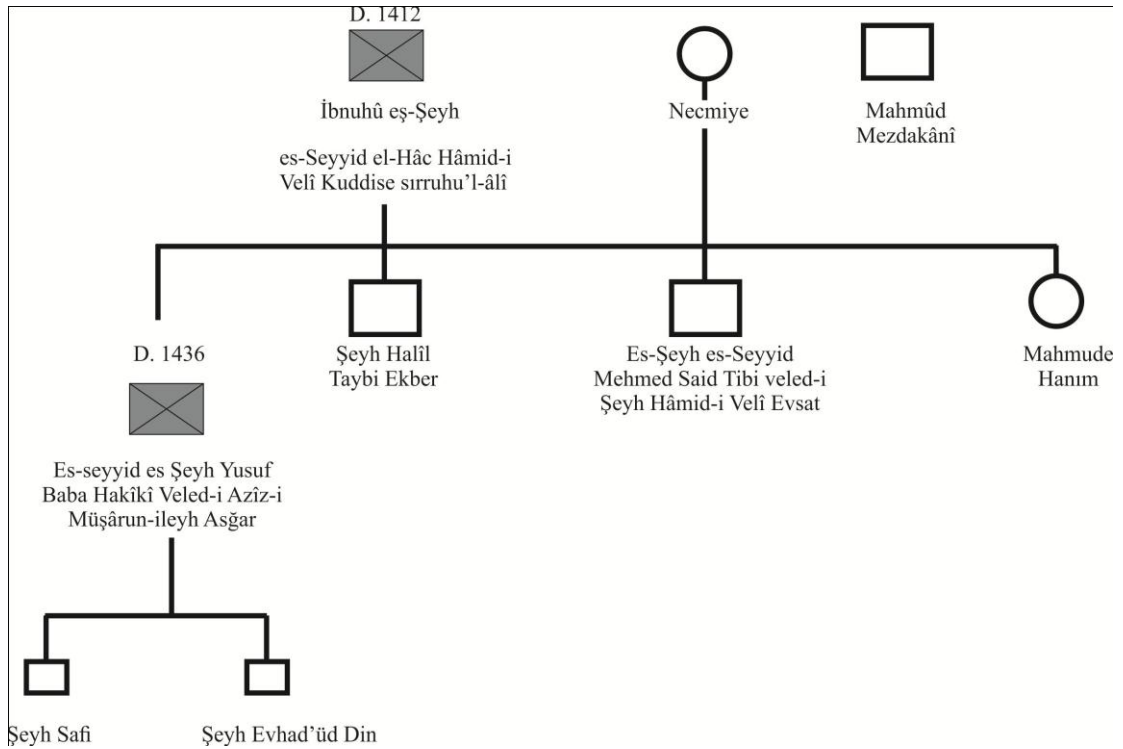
D. 1412

İbnuhû eş-Şeyh

es-Seyyid el-Hâc Hâmid-i Velî Kuddise sırruhu'l-âlî

Necmiye

Mahmûd Mezdakânî

D. 1436

Es-seyyid es Şeyh Yusuf Baba Hakîkî Veled-i Azîz-i Müşârun-ileyh Asğar

Şeyh Halîl Taybi Ekber

Es-Şeyh es-Seyyid Mehmed Said Tibi veled-i Şeyh Hâmid-i Velî Evsat

Mahmude Hanım

Şeyh Safi

Şeyh Evhad'üd Din